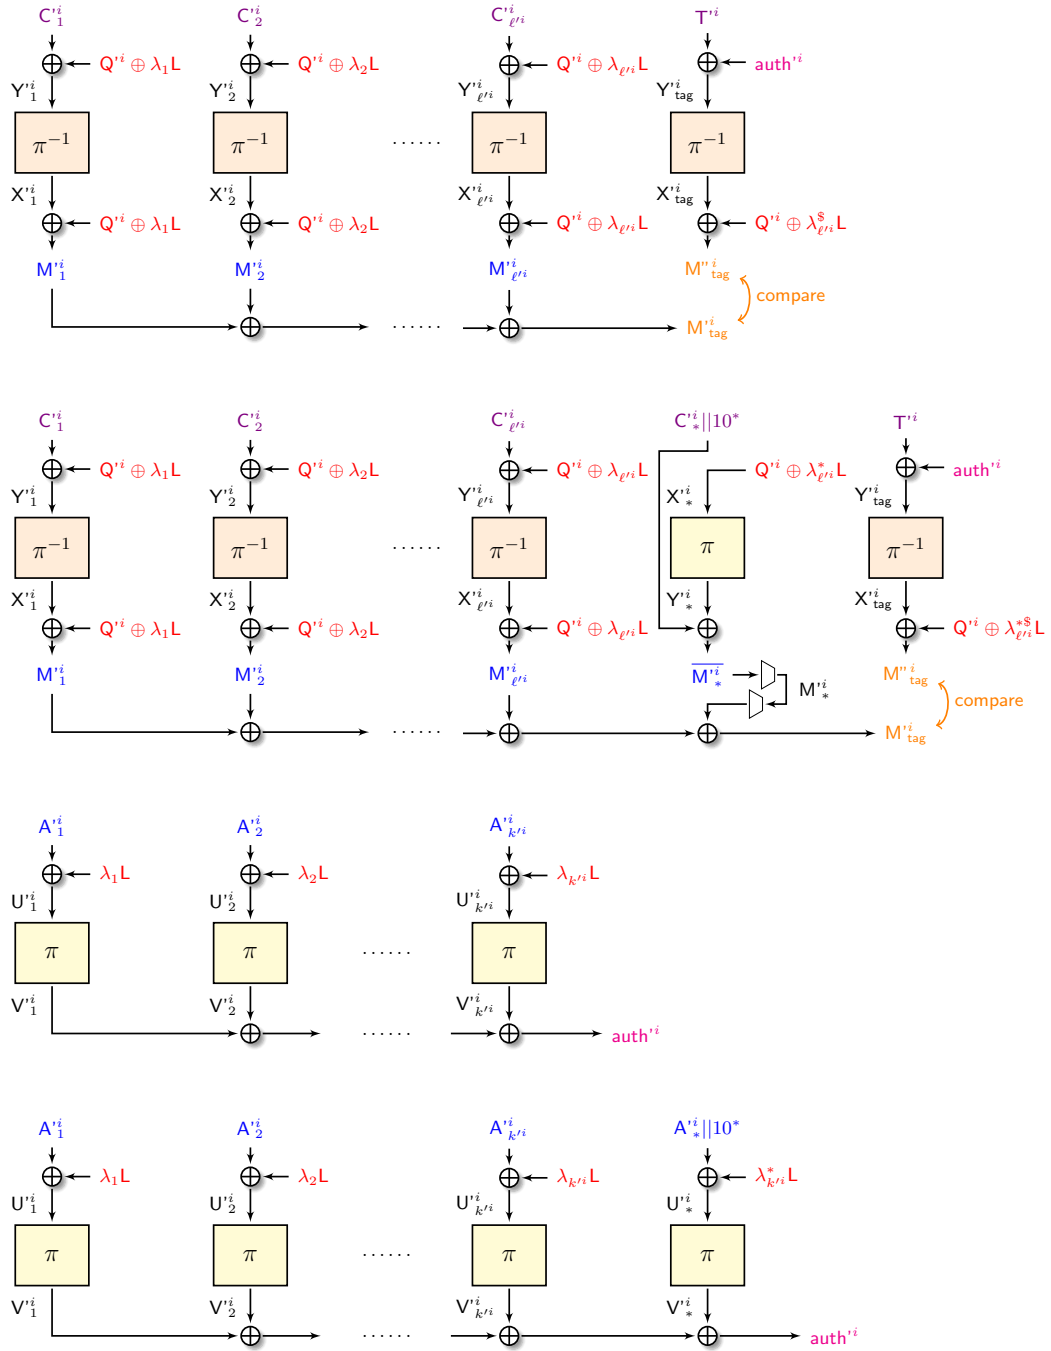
$C'^i_1$ $Q'^i \oplus \lambda_1 L$ $Y'^i_1$ $\pi^{-1}$ $X'^i_1$ $Q'^i \oplus \lambda_1 L$ $M'^i_1$

$C'^i_2$ $Q'^i \oplus \lambda_2 L$ $Y'^i_2$ $\pi^{-1}$ $X'^i_2$ $Q'^i \oplus \lambda_2 L$ $M'^i_2$

......

$C'^i_{\ell'^i}$ $Q'^i \oplus \lambda_{\ell'^i} L$ $Y'^i_{\ell'^i}$ $\pi^{-1}$ $X'^i_{\ell'^i}$ $Q'^i \oplus \lambda_{\ell'^i} L$ $M'^i_{\ell'^i}$

$T'^i$ auth$'^i$ $Y'^i_{tag}$ $\pi^{-1}$ $X'^i_{tag}$ $Q'^i \oplus \lambda^{\$}_{\ell'^i} L$ $M''^i_{tag}$ compare $M'^i_{tag}$

......

$C'^i_1$ $Q'^i \oplus \lambda_1 L$ $Y'^i_1$ $\pi^{-1}$ $X'^i_1$ $Q'^i \oplus \lambda_1 L$ $M'^i_1$

$C'^i_2$ $Q'^i \oplus \lambda_2 L$ $Y'^i_2$ $\pi^{-1}$ $X'^i_2$ $Q'^i \oplus \lambda_2 L$ $M'^i_2$

......

$C'^i_{\ell'^i}$ $Q'^i \oplus \lambda_{\ell'^i} L$ $Y'^i_{\ell'^i}$ $\pi^{-1}$ $X'^i_{\ell'^i}$ $Q'^i \oplus \lambda_{\ell'^i} L$ $M'^i_{\ell'^i}$

$C'^i_*||10^*$ $Q'^i \oplus \lambda^*_{\ell'^i} L$ $X'^i_*$ $\pi$ $Y'^i_*$ $\overline{M'^i_*}$ $M'^i_*$

$T'^i$ auth$'^i$ $Y'^i_{tag}$ $\pi^{-1}$ $X'^i_{tag}$ $Q'^i \oplus \lambda^{*\$}_{\ell'^i} L$ $M''^i_{tag}$ compare $M'^i_{tag}$

......

$A'^i_1$ $\lambda_1 L$ $U'^i_1$ $\pi$ $V'^i_1$

$A'^i_2$ $\lambda_2 L$ $U'^i_2$ $\pi$ $V'^i_2$

......

$A'^i_{k'^i}$ $\lambda_{k'^i} L$ $U'^i_{k'^i}$ $\pi$ $V'^i_{k'^i}$

...... auth$'^i$

$A'^i_1$ $\lambda_1 L$ $U'^i_1$ $\pi$ $V'^i_1$

$A'^i_2$ $\lambda_2 L$ $U'^i_2$ $\pi$ $V'^i_2$

......

$A'^i_{k'^i}$ $\lambda_{k'^i} L$ $U'^i_{k'^i}$ $\pi$ $V'^i_{k'^i}$

$A'^i_*||10^*$ $\lambda^*_{k'^i} L$ $U'^i_*$ $\pi$ $V'^i_*$

...... auth$'^i$